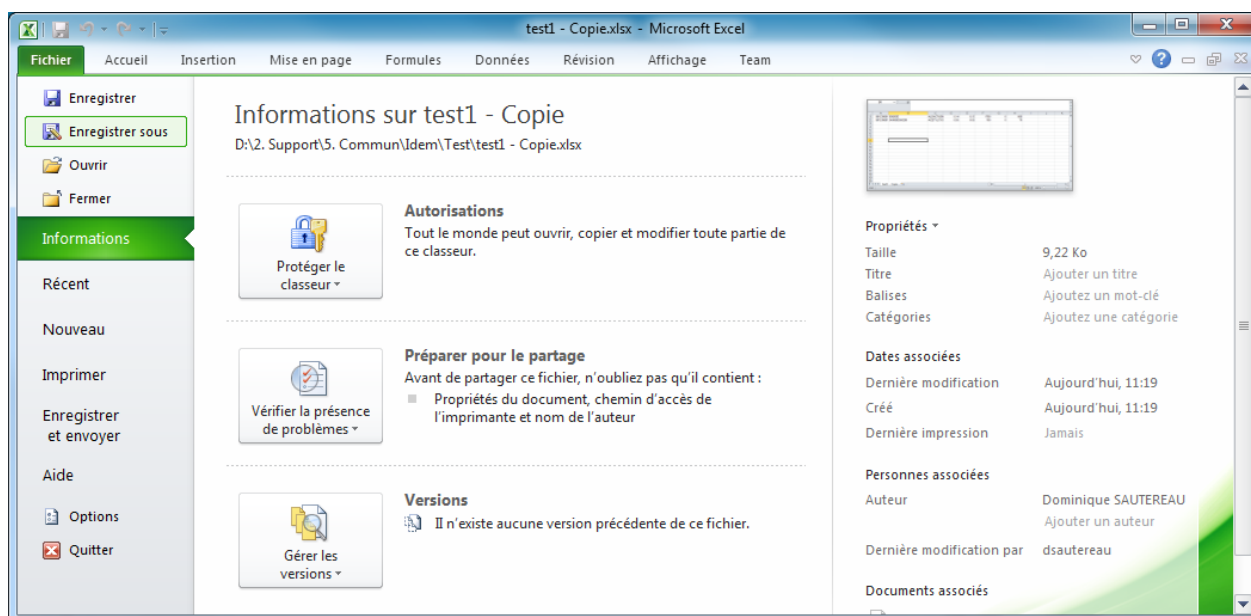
test1 - Copie.xlsx - Microsoft Excel

Fichier Accueil Insertion Mise en page Formules Données Révision Affichage Team

Enregistrer
Enregistrer sous
Ouvrir
Fermer
Informations
Récent
Nouveau
Imprimer
Enregistrer et envoyer
Aide
Options
Quitter

Informations sur test1 - Copie
D:\2. Support\5. Commun\Idem\Test\test1 - Copie.xlsx

Protéger le classeur

Autorisations
Tout le monde peut ouvrir, copier et modifier toute partie de ce classeur.

Vérifier la présence de problèmes

Préparer pour le partage
Avant de partager ce fichier, n'oubliez pas qu'il contient :
Propriétés du document, chemin d'accès de l'imprimante et nom de l'auteur

Gérer les versions

Versions
Il n'existe aucune version précédente de ce fichier.

Propriétés

| Taille | 9,22 Ko |
|---|---|
| Titre | Ajouter un titre |
| Balises | Ajoutez un mot-clé |
| Catégories | Ajoutez une catégorie |

Dates associées

| Dernière modification | Aujourd'hui, 11:19 |
|---|---|
| Créé | Aujourd'hui, 11:19 |
| Dernière impression | Jamais |

Personnes associées

| Auteur | Dominique SAUTEREAU |
|---|---|
| | Ajouter un auteur |
| Dernière modification par | dsautereau |

Documents associés